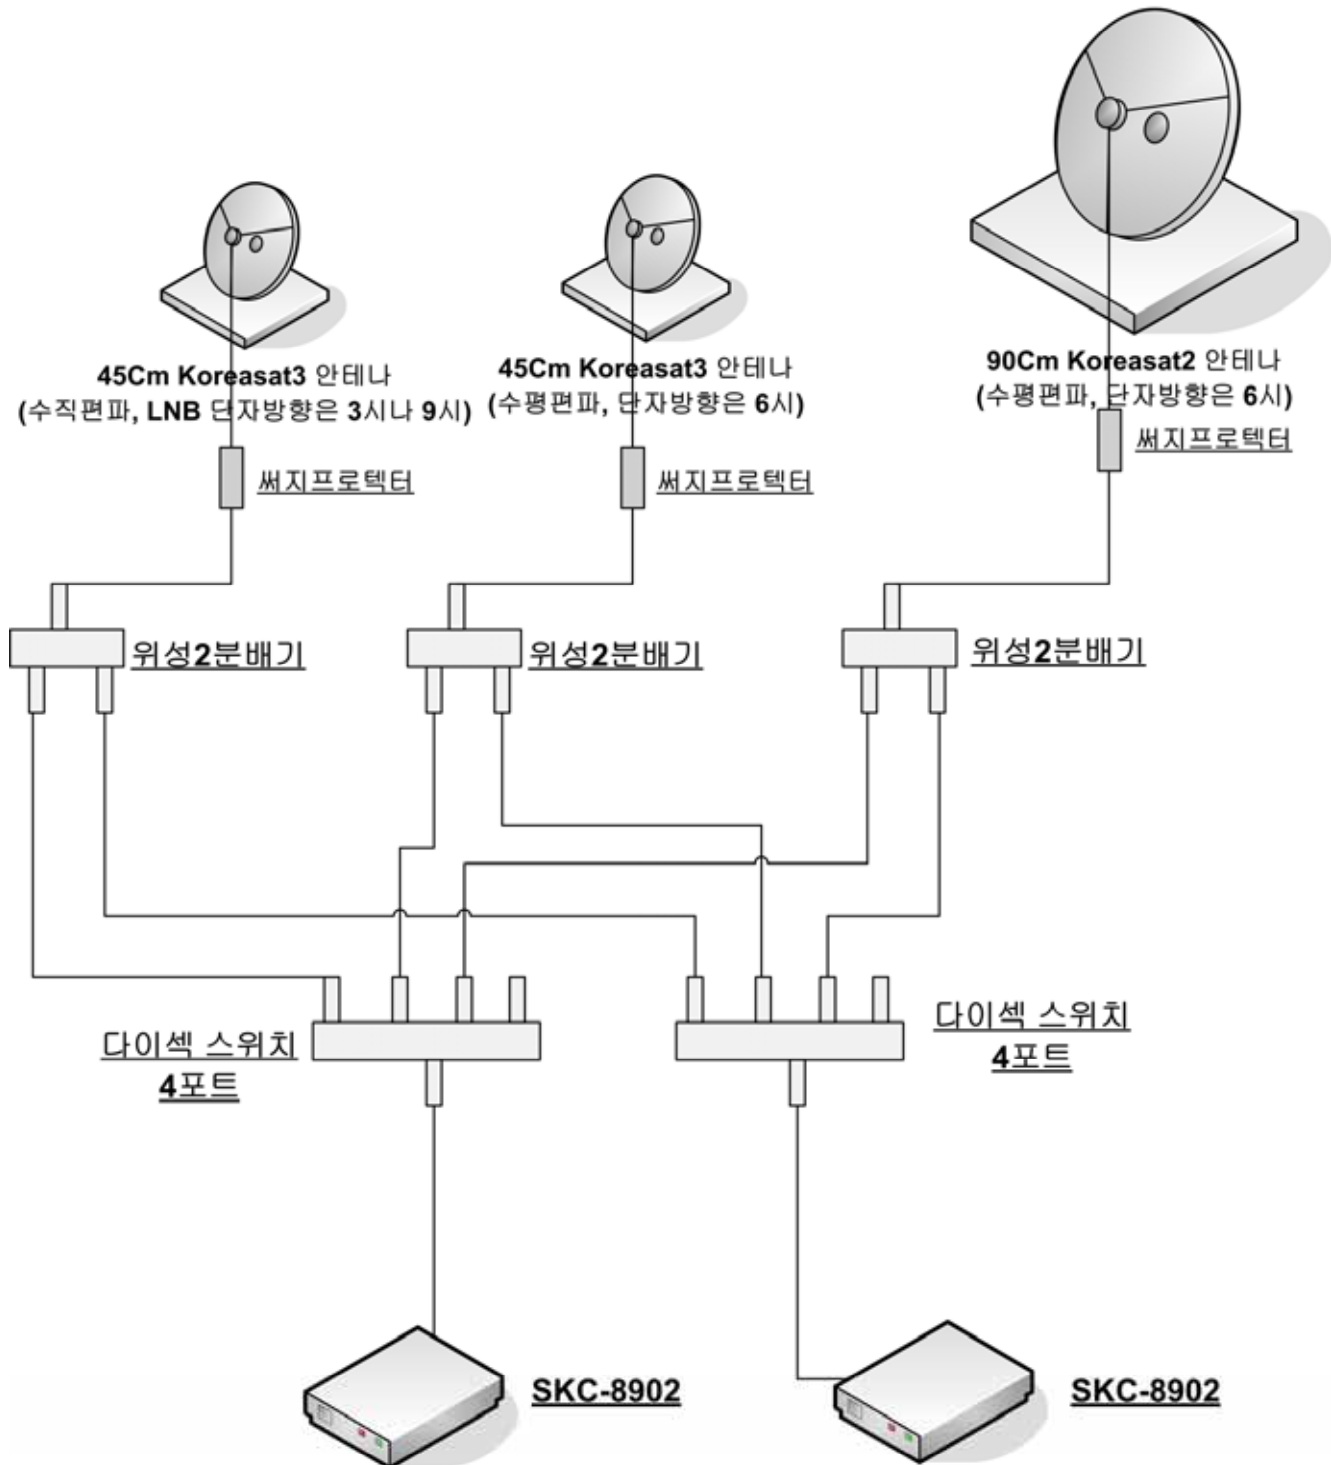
45Cm Koreasat3 안테나
(수직편파, LNB 단자방향은 3시나 9시)

45Cm Koreasat3 안테나
(수평편파, 단자방향은 6시)

90Cm Koreasat2 안테나
(수평편파, 단자방향은 6시)

써지프로텍터

써지프로텍터

써지프로텍터

위성2분배기

위성2분배기

위성2분배기

다이섹 스위치
4포트

다이섹 스위치
4포트

SKC-8902

SKC-8902